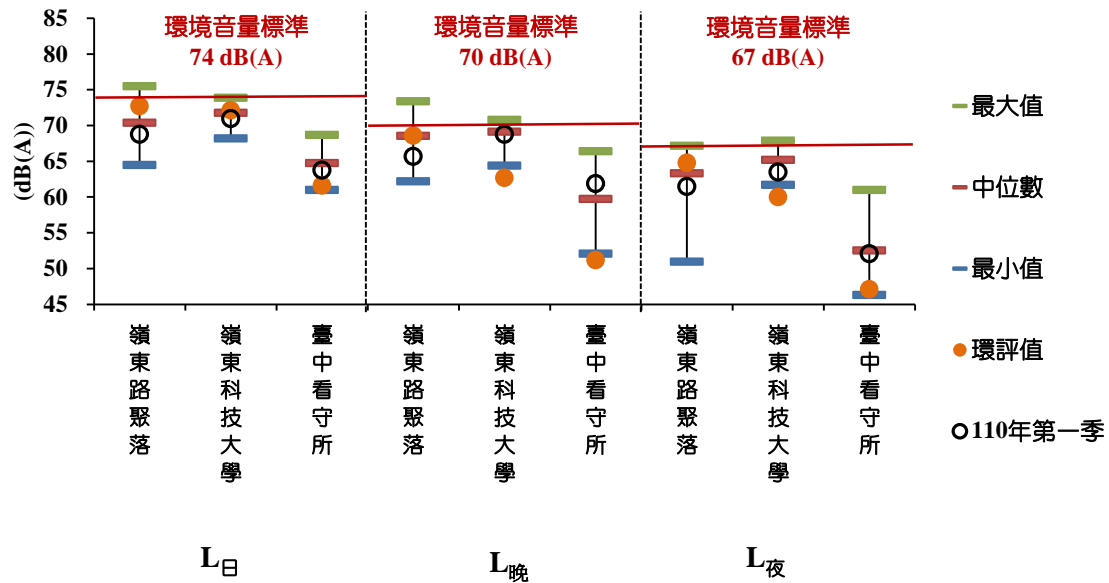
85
80
75
70
65
60
55
50
45
(dB(A))

環境音量標準
74 dB(A)

環境音量標準
70 dB(A)

環境音量標準
67 dB(A)

最大值
中位數
最小值
環評值
110年第一季

嶺東路聚落
嶺東科技大學
臺中看守所
嶺東路聚落
嶺東科技大學
臺中看守所
嶺東路聚落
嶺東科技大學
臺中看守所

$L_{日}$
$L_{晚}$
$L_{夜}$